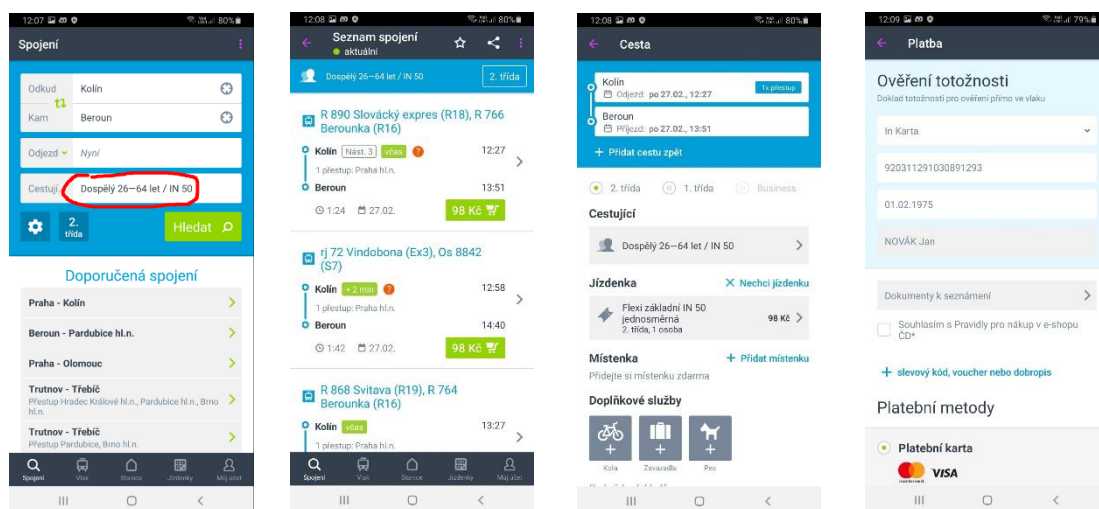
12:07 80%

Spojení

Odkud Kolín
Kam Beroun
Odjezd Nyní
Cestují Dospělý 26–64 let / IN 50
2. třída
Hledat

Doporučená spojení
Praha - Kolín
Beroun - Pardubice hl.n.
Praha - Olomouc
Trutnov - Třebíč
Přestup Hradec Králové hl.n., Pardubice hl.n., Brno hl.n.
Trutnov - Třebíč
Přestup Pardubice, Brno hl.n.

Spojení Vlak Stanice Jízdenky Můj účet

12:08 80%

Seznam spojení
aktuální
Dospělý 26–64 let / IN 50
2. třída

R 890 Slovácký expres (R18), R 766 Berounka (R16)
Kolín Nást. 3 včas 12:27
1 přestup: Praha hl.n.
Beroun 13:51
1:24 27.02.
98 Kč

rj 72 Vindobona (Ex3), Os 8842 (S7)
Kolín +2 min 12:58
1 přestup: Praha hl.n.
Beroun 14:40
1:42 27.02.
98 Kč

R 868 Svitava (R19), R 764 Berounka (R16)
Kolín včas 13:27
1 přestup: Praha hl.n.

Spojení Vlak Stanice Jízdenky Můj účet

12:08 80%

Cesta

Kolín
Odjezd: po 27.02., 12:27
1x přestup
Beroun
Příjezd: po 27.02., 13:51
+ Přidat cestu zpět

2. třída 1. třída Business

Cestující
Dospělý 26–64 let / IN 50

Jízdenka
Nechci jízdenku
Flexi základní IN 50 jednosměrná
2. třída, 1 osoba
98 Kč

Místenka
+ Přidat místenku
Přidejte si místenku zdarma

Doplňkové služby
Kola Zavazadla Pes

12:09 79%

Platba

Ověření totožnosti
Doklad totožnosti pro ověření přímo ve vlaku
In Karta
920311291030891293
01.02.1975
NOVÁK Jan

Dokumenty k seznámení
Souhlasím s Pravidly pro nákup v e-shopu ČD*

+ slevový kód, voucher nebo dobropis

Platební metody
Platební karta
VISA